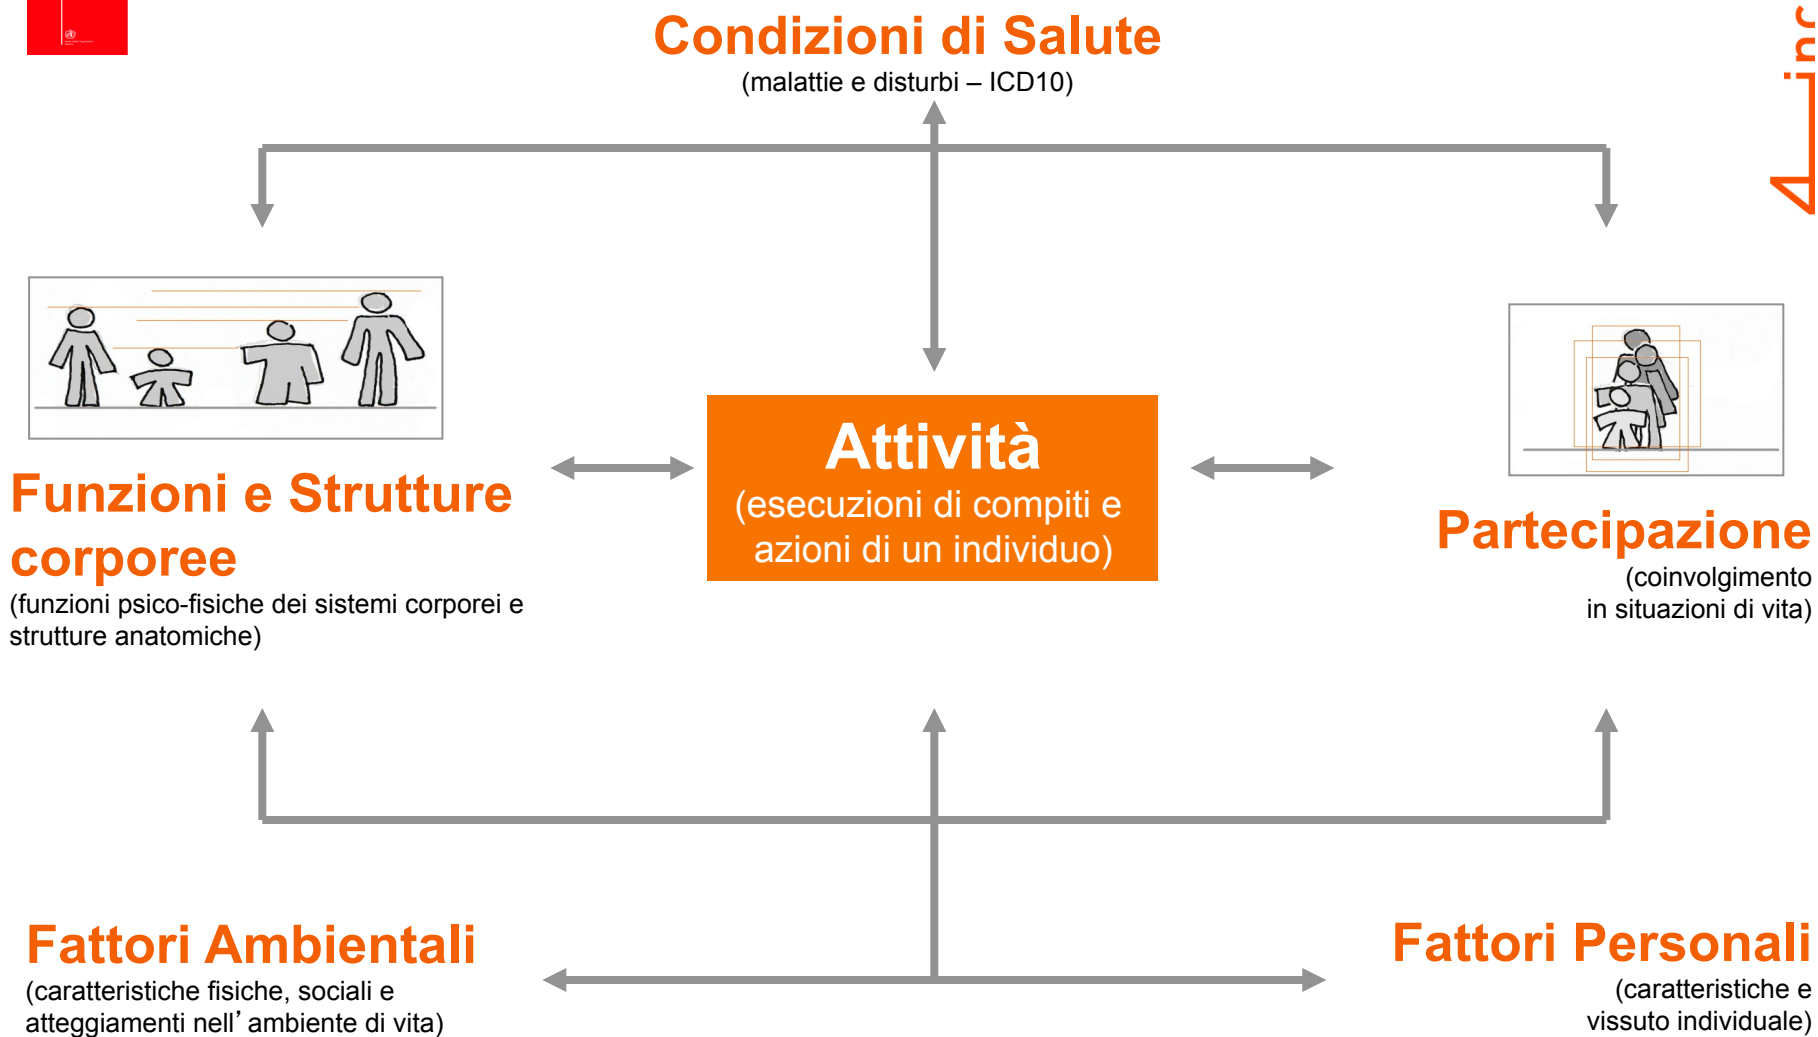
Condizioni di Salute
(malattie e disturbi – ICD10)

Funzioni e Strutture corporee
(funzioni psico-fisiche dei sistemi corporei e strutture anatomiche)

Attività
(esecuzioni di compiti e azioni di un individuo)

Partecipazione
(coinvolgimento in situazioni di vita)

Fattori Ambientali
(caratteristiche fisiche, sociali e atteggiamenti nell’ambiente di vita)

Fattori Personali
(caratteristiche e vissuto individuale)